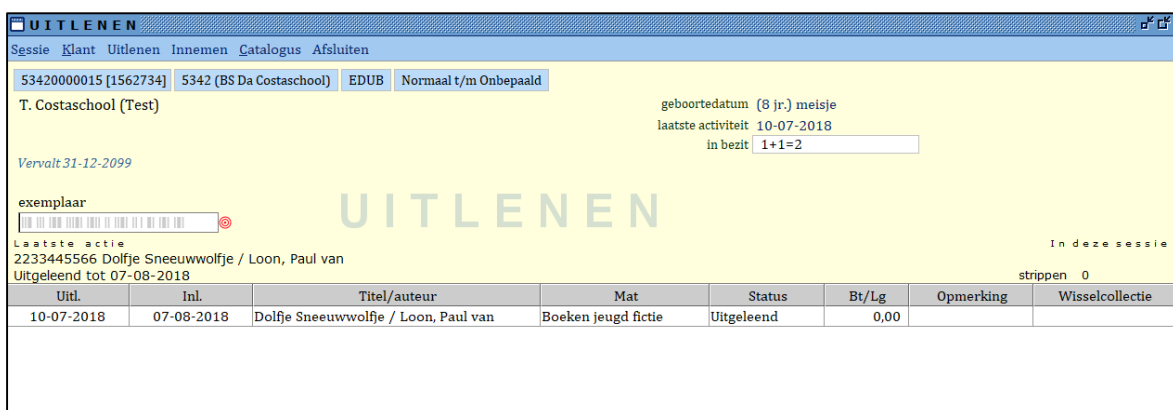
UITLENEN

Sessie Klant Uitlenen Innemen Catalogus Afsluiten

53420000015 [1562734] 5342 (BS Da Costaschool) EDUB Normaal t/m Onbepaald

T. Costaschool (Test)

geboortedatum (8 jr.) meisje
laatste activiteit 10-07-2018
in bezit 1+1=2

Vervalt 31-12-2099

exemplaar

UITLENEN

Laatste actie

In deze sessie

2233445566 Dolfje Sneeuwwolfje / Loon, Paul van
Uitgeleend tot 07-08-2018

strippen 0

| Uitl. | Inl. | Titel/auteur | Mat | Status | Bt/Lg | Opmerking | Wisselcollectie |
|---|---|---|---|---|---|---|---|
| 10-07-2018 | 07-08-2018 | Dolfje Sneeuwwolfje / Loon, Paul van | Boeken jeugd fictie | Uitgeleend | 0,00 | | |